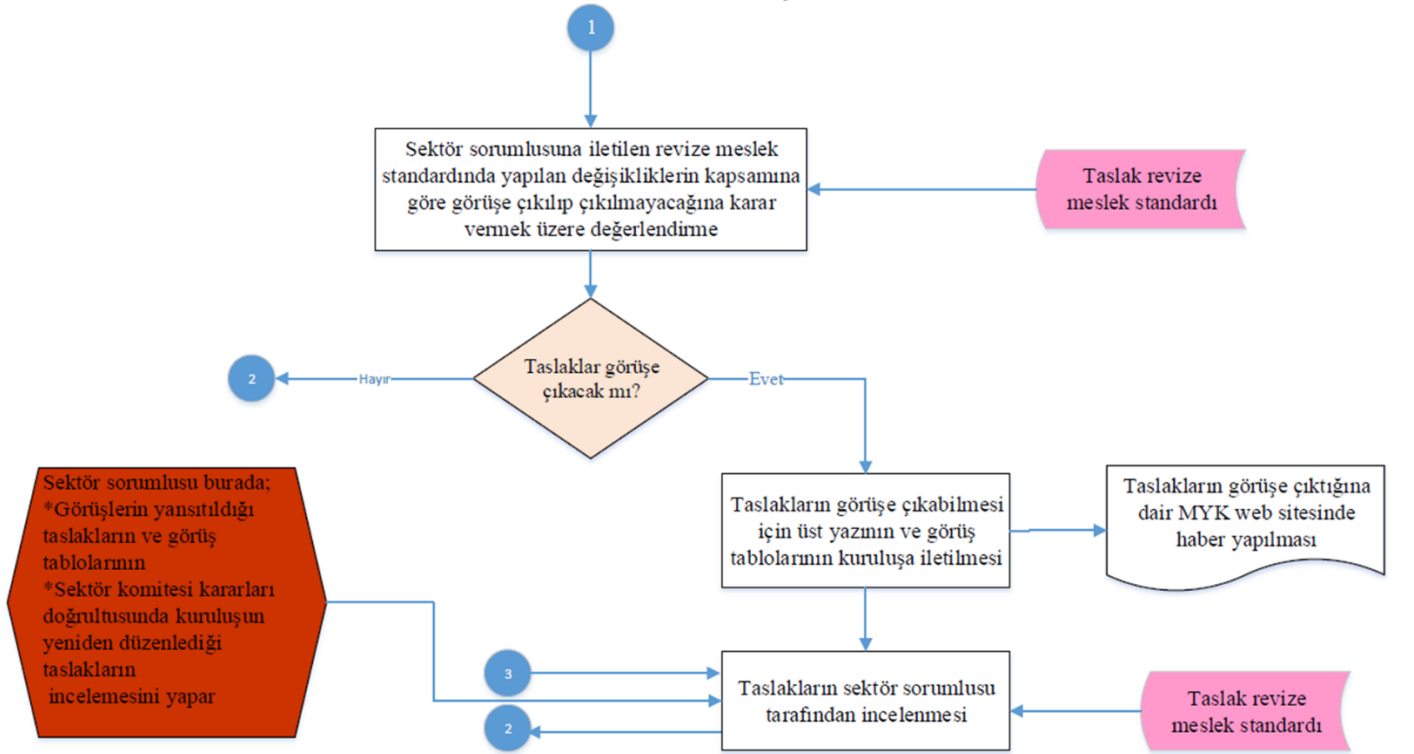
1

Sektör sorumlusuna iletilen revize meslek standardında yapılan değişikliklerin kapsamına göre görüşe çıkılıp çıkılmayacağına karar vermek üzere değerlendirme

Taslak revize meslek standardı

Taslaklar görüşe çıkacak mı?

Hayır

2

Evet

Sektör sorumlusu burada;
*Görüşlerin yansıtıldığı taslakların ve görüş tablolarının
*Sektör komitesi kararları doğrultusunda kuruluşun yeniden düzenlediği taslakların
incelemesini yapar

Taslakların görüşe çıkabilmesi için üst yazının ve görüş tablolarının kuruluşa iletilmesi

Taslakların görüşe çıktığına dair MYK web sitesinde haber yapılması

3

Taslakların sektör sorumlusu tarafından incelenmesi

2

Taslak revize meslek standardı